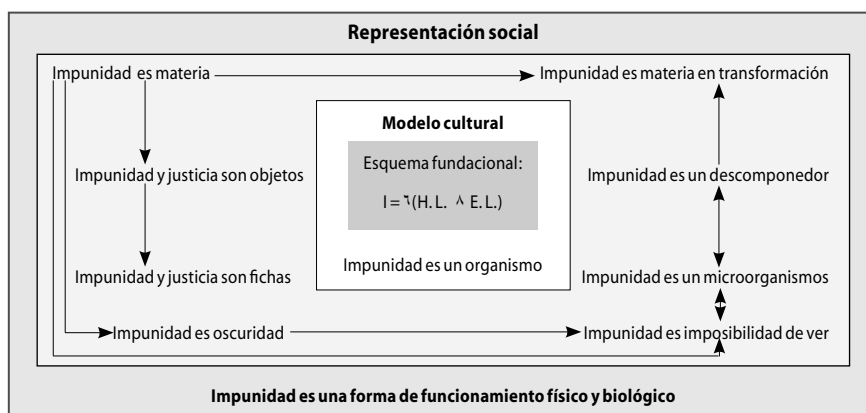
Representación social

Impunidad es materia

Impunidad es materia en transformación

Impunidad y justicia son objetos

Modelo cultural

Esquema fundacional:

$I = \neg(H.L. \wedge E.L.)$

Impunidad es un organismo

Impunidad es un descomponedor

Impunidad y justicia son fichas

Impunidad es un microorganismos

Impunidad es oscuridad

Impunidad es imposibilidad de ver

Impunidad es una forma de funcionamiento físico y biológico